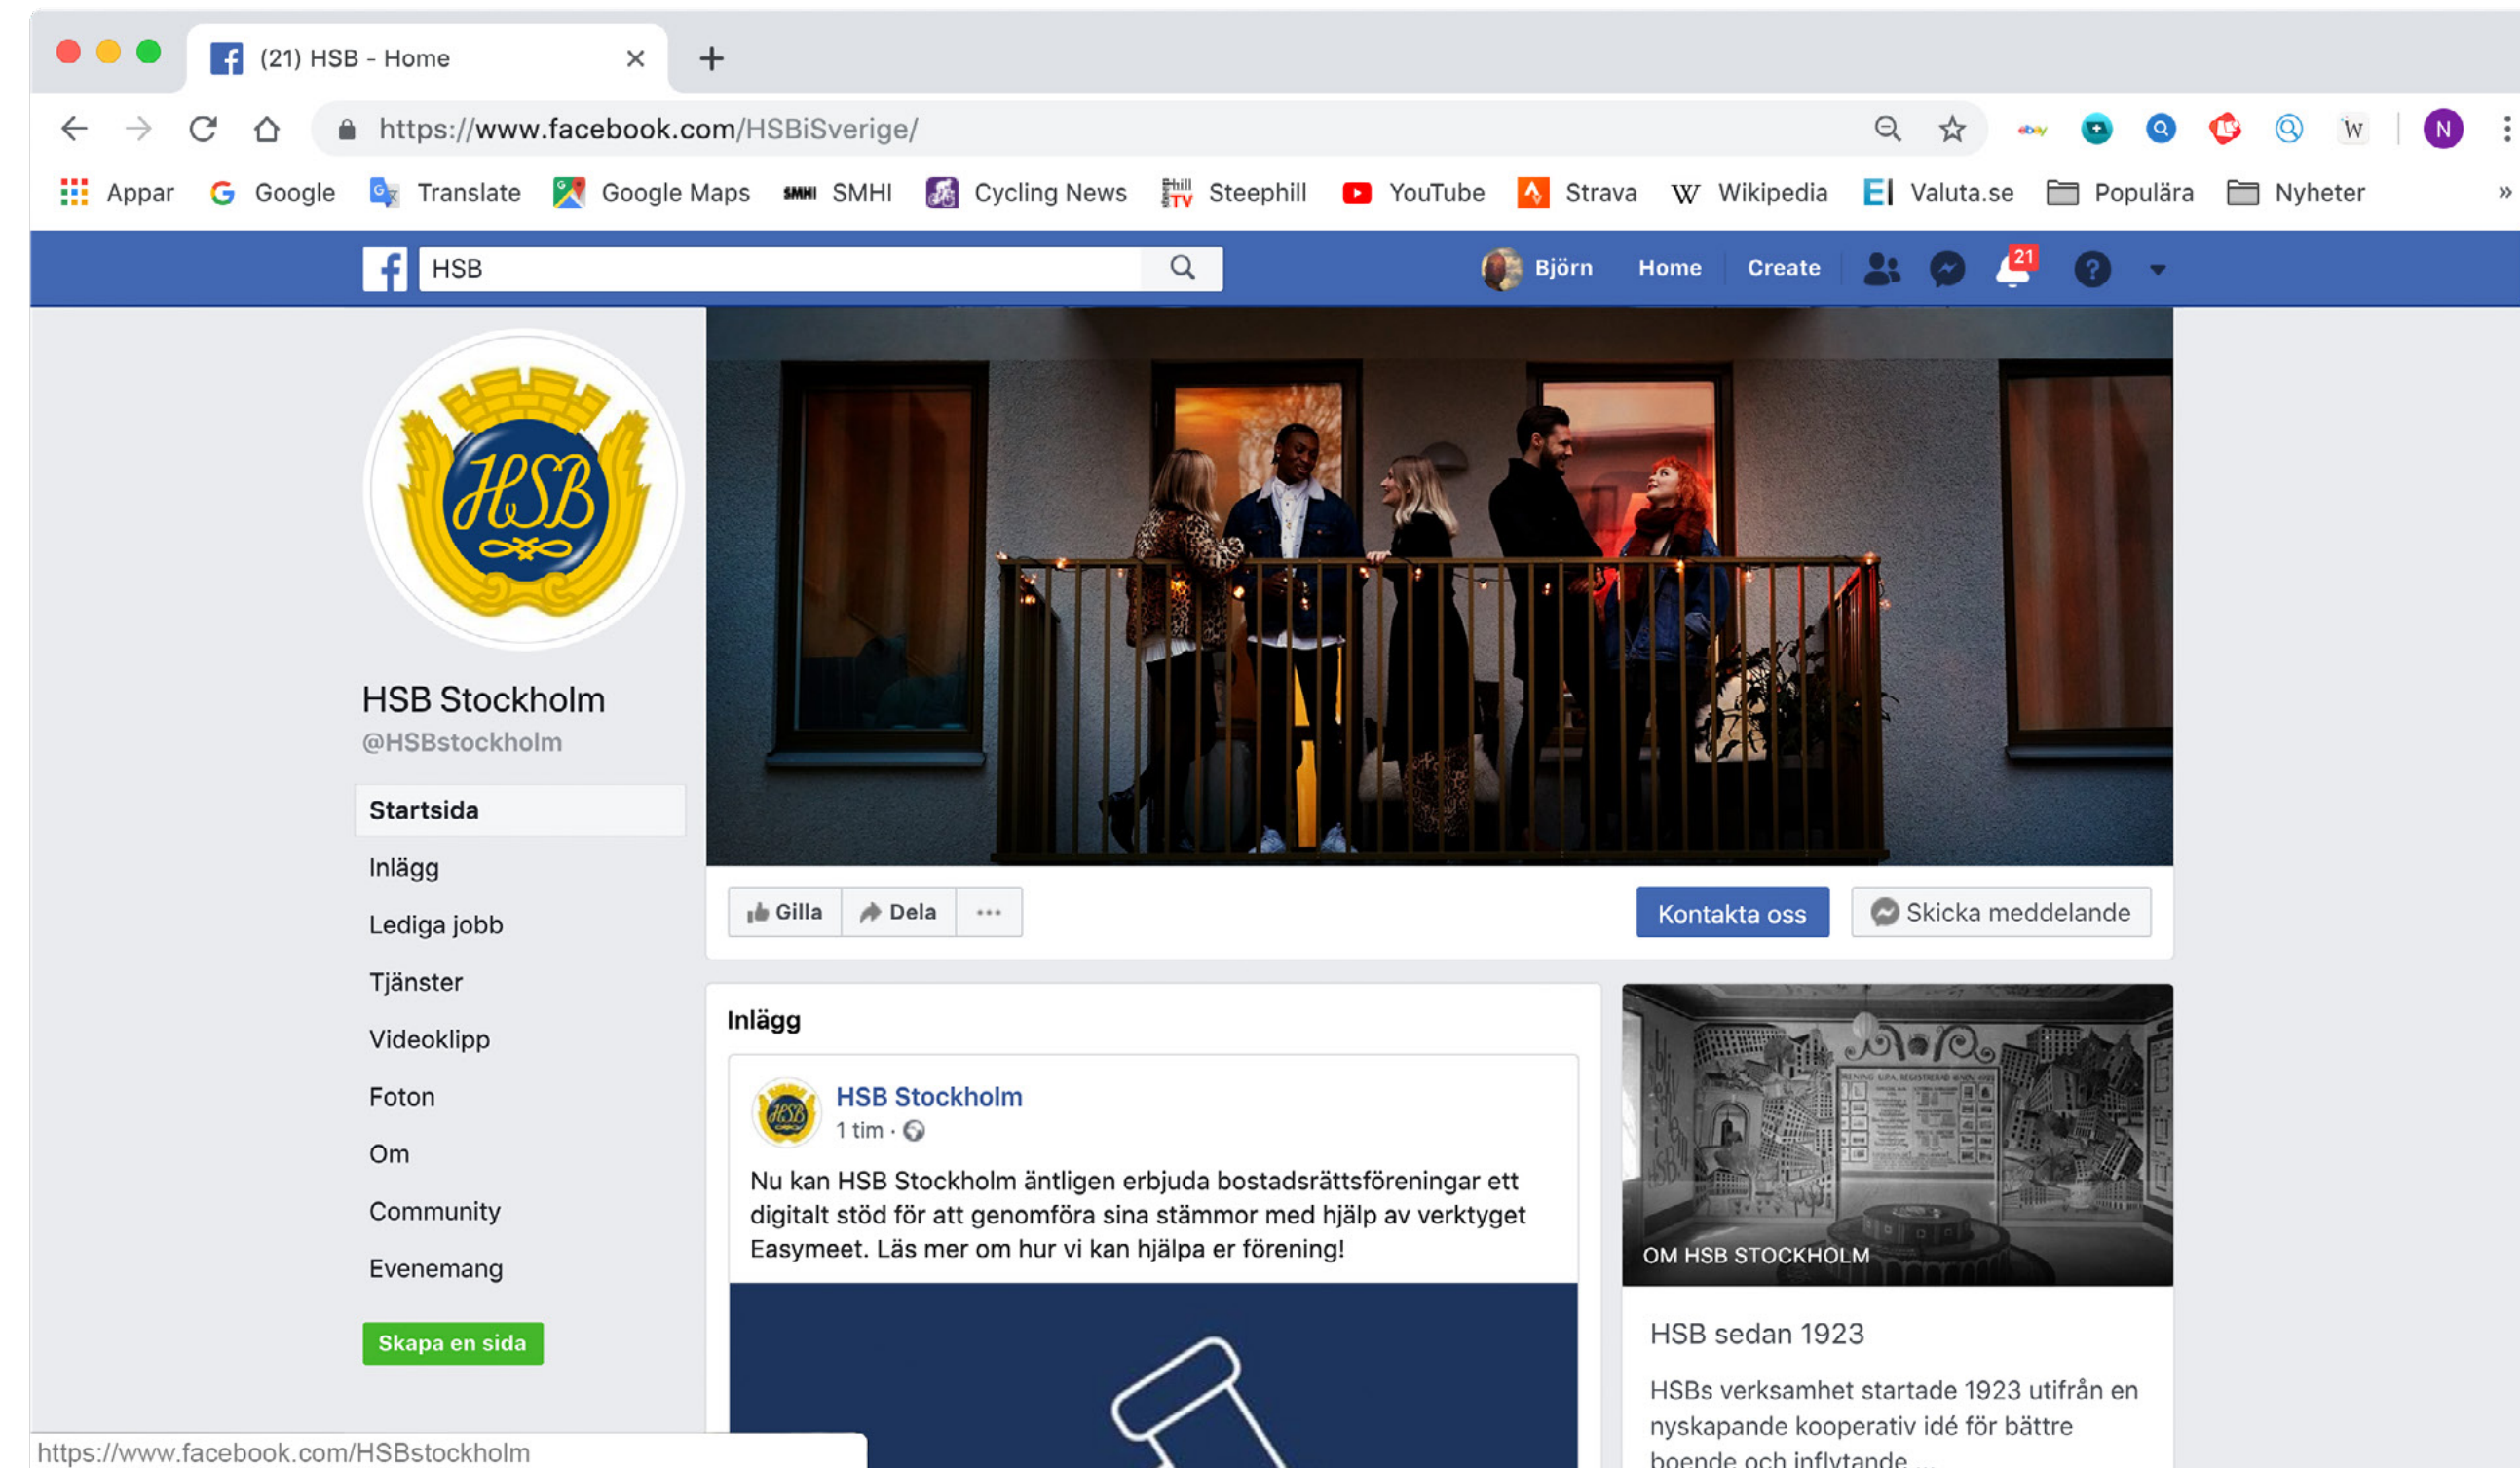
(21) HSB - Home

https://www.facebook.com/HSBiSverige/

Appar Google Translate Google Maps SMHI Cycling News Steephill YouTube Strava Wikipedia Valuta.se Populära Nyheter

HSB

Björn Home Create 21

HSB

HSB Stockholm
@HSBstockholm

Startsida
Inlägg
Lediga jobb
Tjänster
Videoklipp
Foton
Om
Community
Evenemang

Skapa en sida

Gilla Dela ···

Kontakta oss

Skicka meddelande

Inlägg

HSB Stockholm
1 tim ·

Nu kan HSB Stockholm äntligen erbjuda bostadsrättsföreningar ett digitalt stöd för att genomföra sina stämmor med hjälp av verktyget Easymeet. Läs mer om hur vi kan hjälpa er förening!

OM HSB STOCKHOLM

HSB sedan 1923

HSBs verksamhet startade 1923 utifrån en nyskapande kooperativ idé för bättre boende och inflytande ...

https://www.facebook.com/HSBstockholm